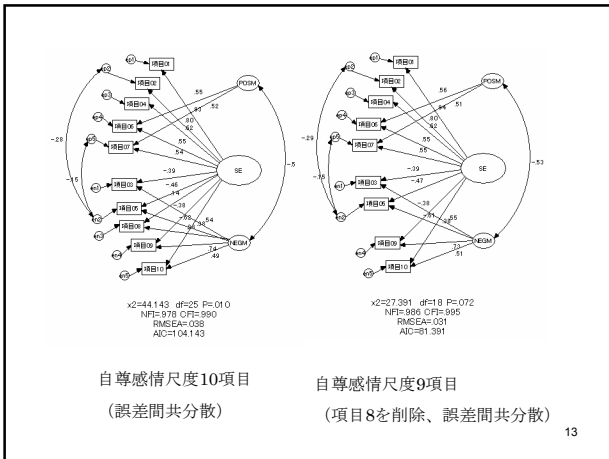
項目01
項目02
項目04
項目06
項目07
項目03
項目05
項目08
項目09
項目10
POSM
SE
NEGM
.55
.52
.53
.80
.62
.55
.64
-.39
-.46
.44
-.38
-.53
.54
.33
.74
.49
-.28
-.15
-.5

x2=44.143 df=25 P=.010
NFI=.978 CFI=.990
RMSEA=.038
AIC=104.143

項目01
項目02
項目04
項目06
項目07
項目03
項目05
項目09
項目10
POSM
SE
NEGM
.56
.51
.54
.80
.62
.55
.55
-.39
-.47
-.38
-.51
.55
.73
.51
-.29
-.15
-.53

x2=27.391 df=18 P=.072
NFI=.986 CFI=.995
RMSEA=.031
AIC=81.391

自尊感情尺度10項目
（誤差間共分散）

自尊感情尺度9項目
（項目8を削除、誤差間共分散）

13